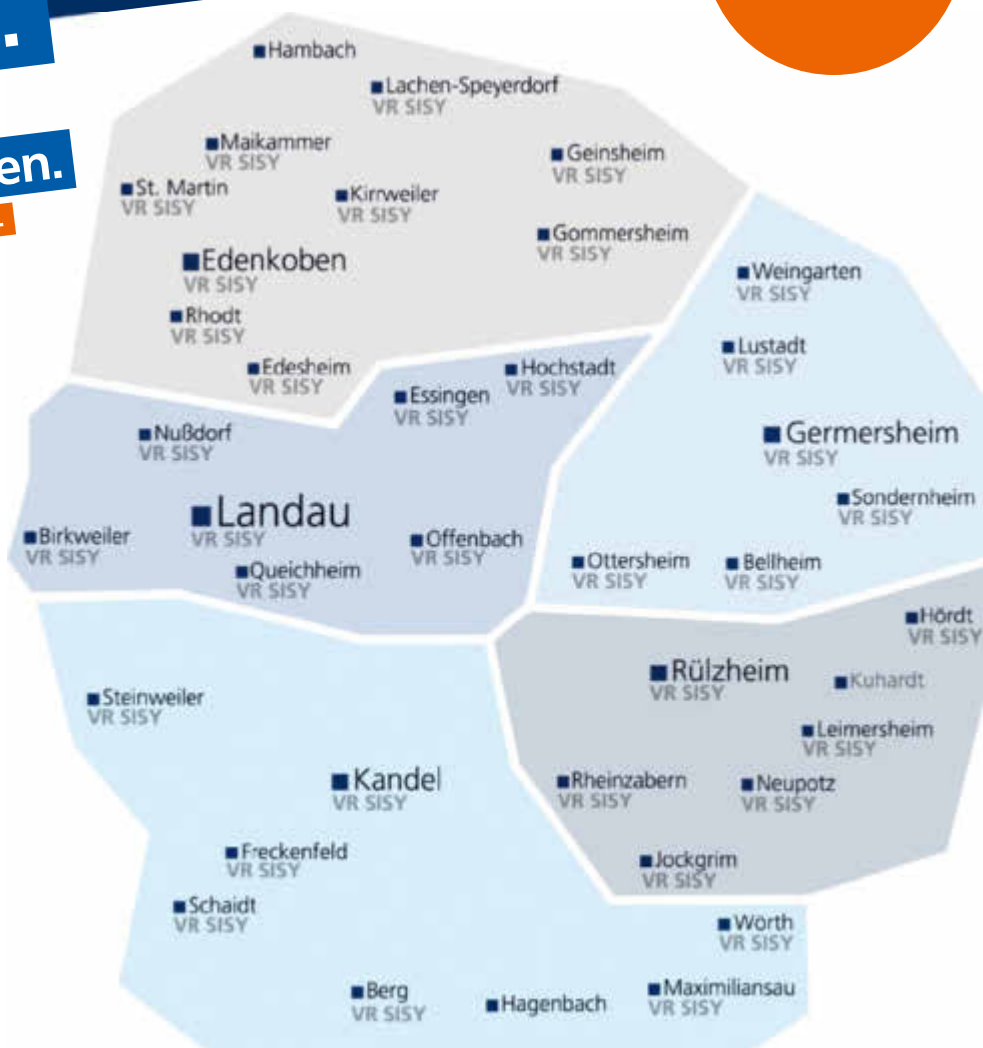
.

en.

Hambach

Lachen-Speyerdorf
VR SISY

Maikammer
VR SISY

Geinsheim
VR SISY

St. Martin
VR SISY

Kirrweiler
VR SISY

Gommersheim
VR SISY

Edenkoben
VR SISY

Rhodt
VR SISY

Edesheim
VR SISY

Weingarten
VR SISY

Lustadt
VR SISY

Hochstadt
VR SISY

Essingen
VR SISY

Nußdorf
VR SISY

Germersheim
VR SISY

Sondernheim
VR SISY

Landau
VR SISY

Birkweiler
VR SISY

Offenbach
VR SISY

Queichheim
VR SISY

Ottersheim
VR SISY

Bellheim
VR SISY

Hördt
VR SISY

Rülzheim
VR SISY

Kuhardt

Steinweiler
VR SISY

Leimersheim
VR SISY

Kandel
VR SISY

Rheinzabern
VR SISY

Neupotz
VR SISY

Freckenfeld
VR SISY

Jockgrim
VR SISY

Schaidt
VR SISY

Wörth
VR SISY

Berg
VR SISY

Hagenbach

Maximiliansau
VR SISY